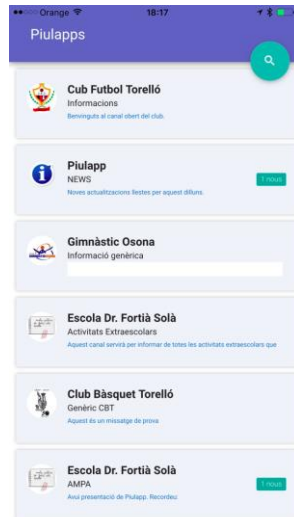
Orange 18:17

Piulapps

Cub Futbol Torelló
Informacions
Benvinguts al canal obert del club.

Piulapp
NEWS
Noves actualitzacions llestes per aquest dilluns.
1 nous

Gimnàstic Osona
Informació genèrica

Escola Dr. Fortià Solà
Activitats Extraescolars
Aquest canal servirà per informar de totes les activitats extraescolars que

Club Bàsquet Torelló
Genèric CBT
Aquest és un missatge de prova

Escola Dr. Fortià Solà
AMPA
Avui presentació de Piulapp. Recordeu
1 nous